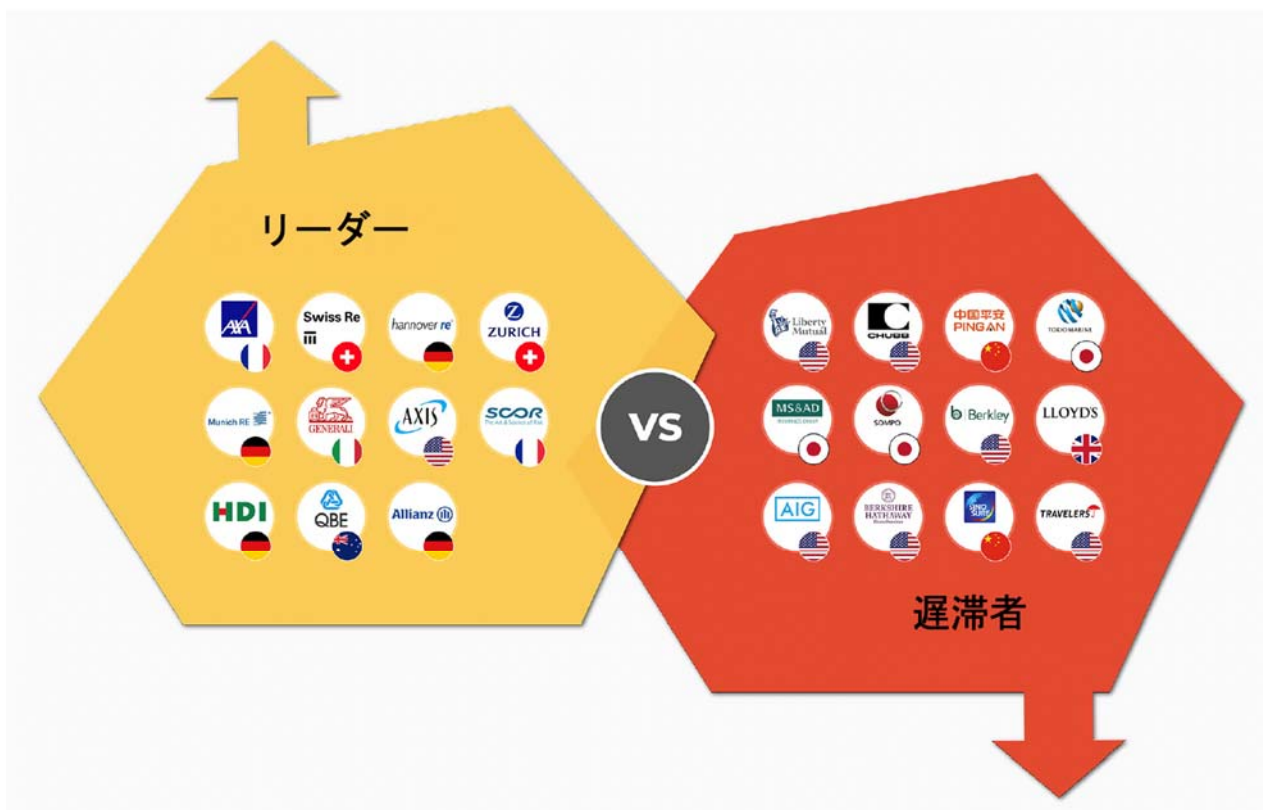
リーダー

AXA
Swiss Re
hannover re
ZURICH
Munich RE
GENERALI
AXIS
SCOR
HDI
QBE
Allianz

VS

Liberty Mutual
CHUBB
中国平安 PING AN
TOKIO MARINE
MS&AD
SOMPO
Berkley
LLOYD'S
AIG
BERKSHIRE HATHAWAY
SINOSURE
TRAVELERS

遅滞者